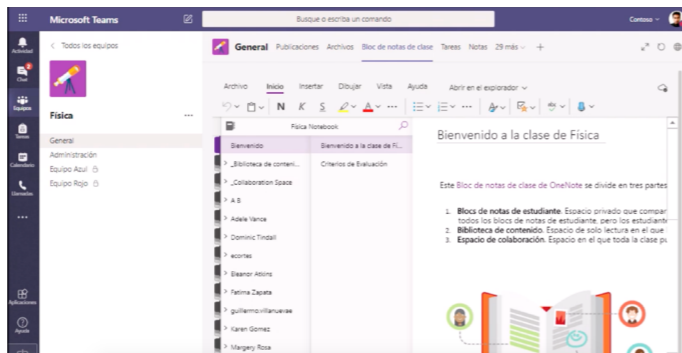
Microsoft Teams

Busque o escriba un comando

Contoso

Actividad

Chat

Equipos

Tareas

Calendario

Llamadas

...

Aplicaciones

Ayuda

< Todos los equipos

Física ...

General

Administración

Equipo Azul

Equipo Rojo

General Publicaciones Archivos Bloc de notas de clase Tareas Notas 29 más +

Archivo Inicio Insertar Dibujar Vista Ayuda Abrir en el explorador

N K S

Física Notebook

Bienvenido

Bienvenido a la clase de Fí...

> _Biblioteca de conteni...

Criterios de Evaluación

> _Collaboration Space

> A B

> Adele Vance

> Dominic Tindall

> econtes

> Eleanor Atkins

> Fatima Zapata

> guillermo.villanueva

> Karen Gomez

> Margery Rosa

Bienvenido a la clase de Física

Este Bloc de notas de clase de OneNote se divide en tres partes

1. Blocs de notas de estudiante. Espacio privado que compar todos los blocs de notas de estudiante, pero los estudiante

2. Biblioteca de contenido. Espacio de solo lectura en el que

3. Espacio de colaboración. Espacio en el que toda la clase pu